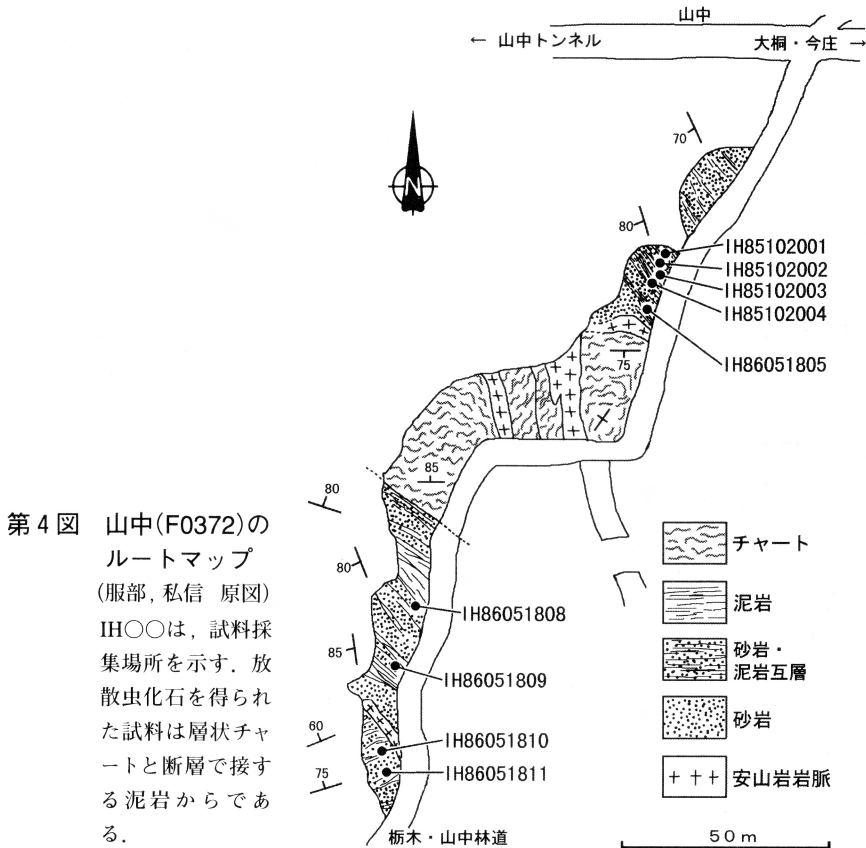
山中

← 山中トンネル

大桐・今庄 →

N

70

80

IH85102001

IH85102002

IH85102003

IH85102004

IH86051805

75

85

80

80

85

60

75

IH86051808

IH86051809

IH86051810

IH86051811

栃木・山中林道

第4図 山中(F0372)のルートマップ
(服部，私信 原図)
IH○○は，試料採集場所を示す．放散虫化石を得られた試料は層状チャートと断層で接する泥岩からである．

チャート

泥岩

砂岩・泥岩互層

砂岩

+ + + 安山岩岩脈

50 m